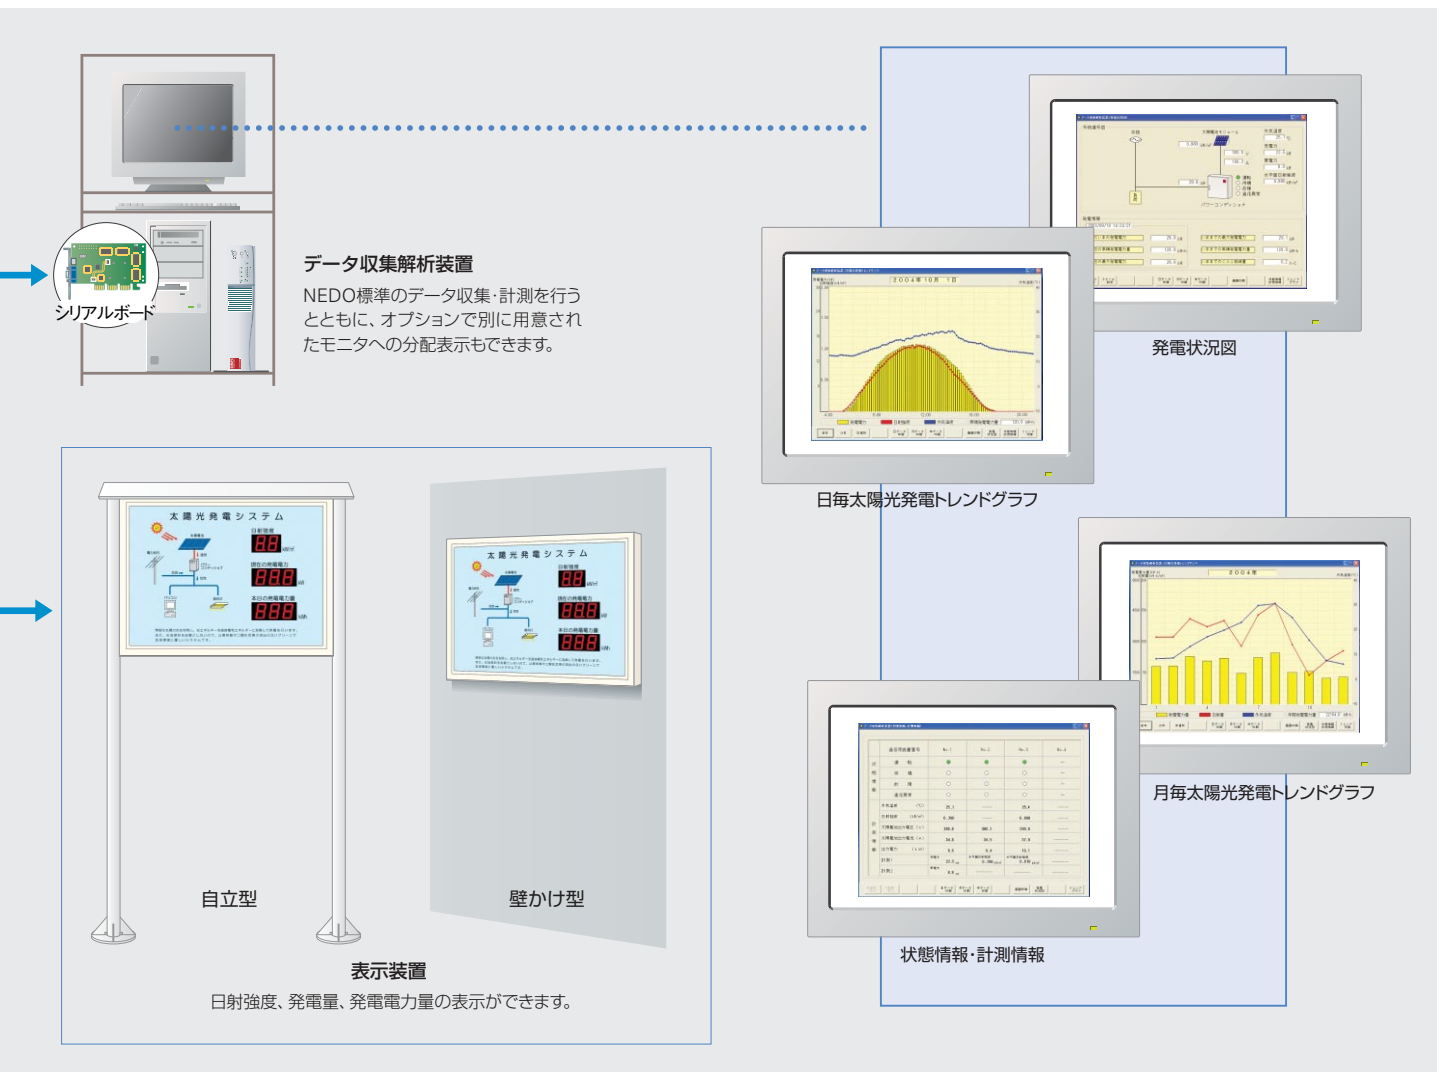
シリアルボード

データ収集解析装置

NEDO標準のデータ収集·計測を行うとともに、オプションで別に用意されたモニタへの分配表示もできます。

発電状況図

日毎太陽光発電トレンドグラフ

2004年10月 1日

月毎太陽光発電トレンドグラフ

2004年

状態情報·計測情報

太陽光発電システム

日射強度

現在の発電電力

本日の発電電力量

888

自立型

壁かけ型

表示装置

日射強度、発電量、発電電力量の表示ができます。